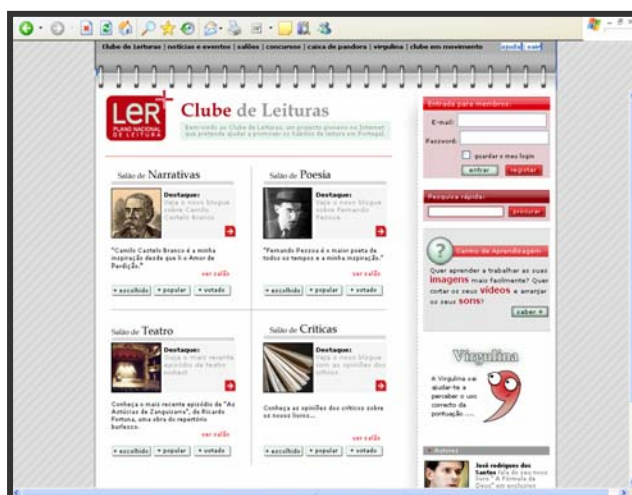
Clube de Leituras | notícias e eventos | salões | concursos | caixa de pandora | virgulina | clube em movimento ajuda sair

LER PLANO NACIONAL DE LEITURA

Clube de Leituras

Bem-vindo ao Clube de Leituras, um projecto pioneiro na Internet que pretende ajudar a promover os hábitos de leitura em Portugal.

Entrada para membros:

E-mail:

Password:

guardar o meu login

entrar registar

Pesquisa rápida:

procurar

Salão de Narrativas

Destaque:
Veja o nosso blogue sobre Camilo Castelo Branco

"Camilo Castelo Branco é a minha inspiração desde que li o Amor de Perdição."

ver salão

+ escolhido + popular + votado

Salão de Poesia

Destaque:
Veja o nosso blogue sobre Fernando Pessoa

"Fernando Pessoa é o maior poeta de todos os tempos e a minha inspiração."

ver salão

+ escolhido + popular + votado

Centro de Aprendizagem

Quer aprender a trabalhar as suas imagens mais facilmente? Quer cortar os seus vídeos e arranjar os seus sons?

saber +

Salão de Teatro

Destaque:
Veja o mais recente episódio de teatro podcast

Conheça o mais recente episódio de "As Astúcias de Zanquizarra", de Ricardo Fortuna, uma obra do repertório burlesco.

ver salão

+ escolhido + popular + votado

Salão de Críticas

Destaque:
Veja o nosso blogue com as opiniões dos críticos

Conheça as opiniões dos críticos sobre os nossos livros...

ver salão

+ escolhido + popular + votado

Virgulina

A Virgulina vai ajudar-te a perceber o uso correcto da pontuação ...

Autores

José rodrigues dos Santos fala do seu novo livro "A Fórmula de Deus" em exclusivo